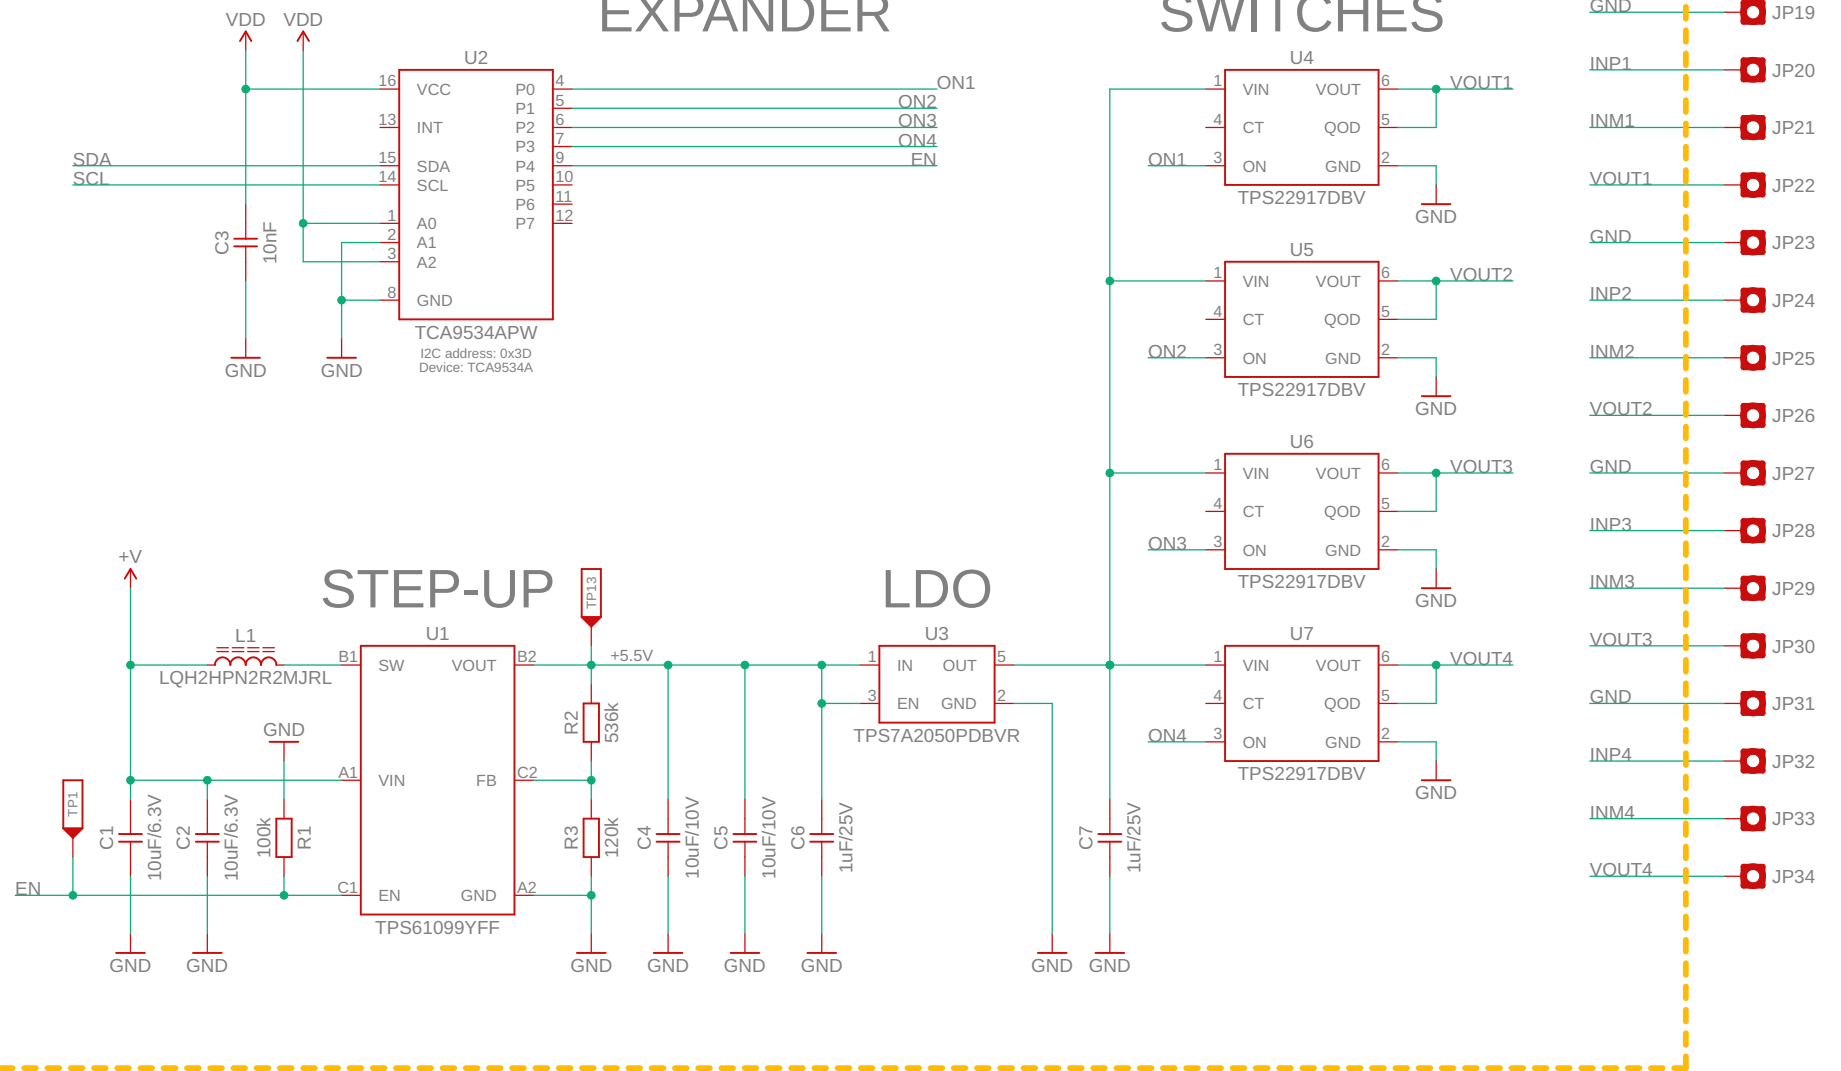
EXPANDER

SWITCHES

VDD VDD

U2
16 VCC
13 INT
15 SDA
14 SCL
1 A0
2 A1
3 A2
8 GND
P0 4
P1 5
P2 6
P3 7
P4 9
P5 10
P6 11
P7 12
TCA9534APW
I2C address: 0x3D
Device: TCA9534A

ON1
ON2
ON3
ON4
EN

SDA
SCL

C3 10nF

GND GND

U4
1 VIN VOUT 6
4 CT QOD 5
ON1 3 ON GND 2
TPS22917DBV
VOUT1
GND

U5
1 VIN VOUT 6
4 CT QOD 5
ON2 3 ON GND 2
TPS22917DBV
VOUT2
GND

U6
1 VIN VOUT 6
4 CT QOD 5
ON3 3 ON GND 2
TPS22917DBV
VOUT3
GND

U7
1 VIN VOUT 6
4 CT QOD 5
ON4 3 ON GND 2
TPS22917DBV
VOUT4
GND

GND JP19
INP1 JP20
INM1 JP21
VOUT1 JP22
GND JP23
INP2 JP24
INM2 JP25
VOUT2 JP26
GND JP27
INP3 JP28
INM3 JP29
VOUT3 JP30
GND JP31
INP4 JP32
INM4 JP33
VOUT4 JP34

STEP-UP

LDO

+V

L1
LQH2HPN2R2MJRL

TP13
TP1

U1
B1 SW VOUT B2
A1 VIN FB C2
C1 EN GND A2
TPS61099YFF

+5.5V

GND

C1 10uF/6.3V
C2 10uF/6.3V
100k R1
R2 536k
R3 120k
C4 10uF/10V
C5 10uF/10V
C6 1uF/25V
C7 1uF/25V

U3
1 IN OUT 5
3 EN GND 2
TPS7A2050PDBVR

EN

GND GND GND GND GND GND GND GND